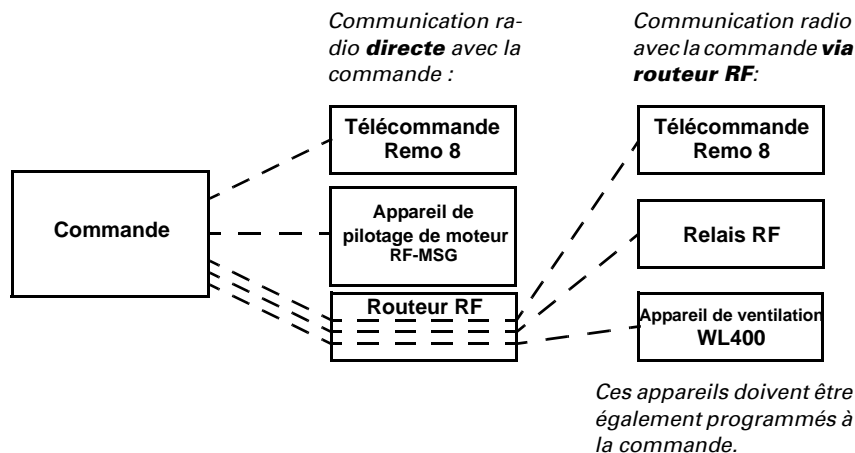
Communication radio **directe** avec la commande :

Communication radio avec la commande **via routeur RF**:

Commande

Télécommande Remo 8

Appareil de pilotage de moteur RF-MSG

Routeur RF

Télécommande Remo 8

Relais RF

Appareil de ventilation WL400

Ces appareils doivent être également programmés à la commande.